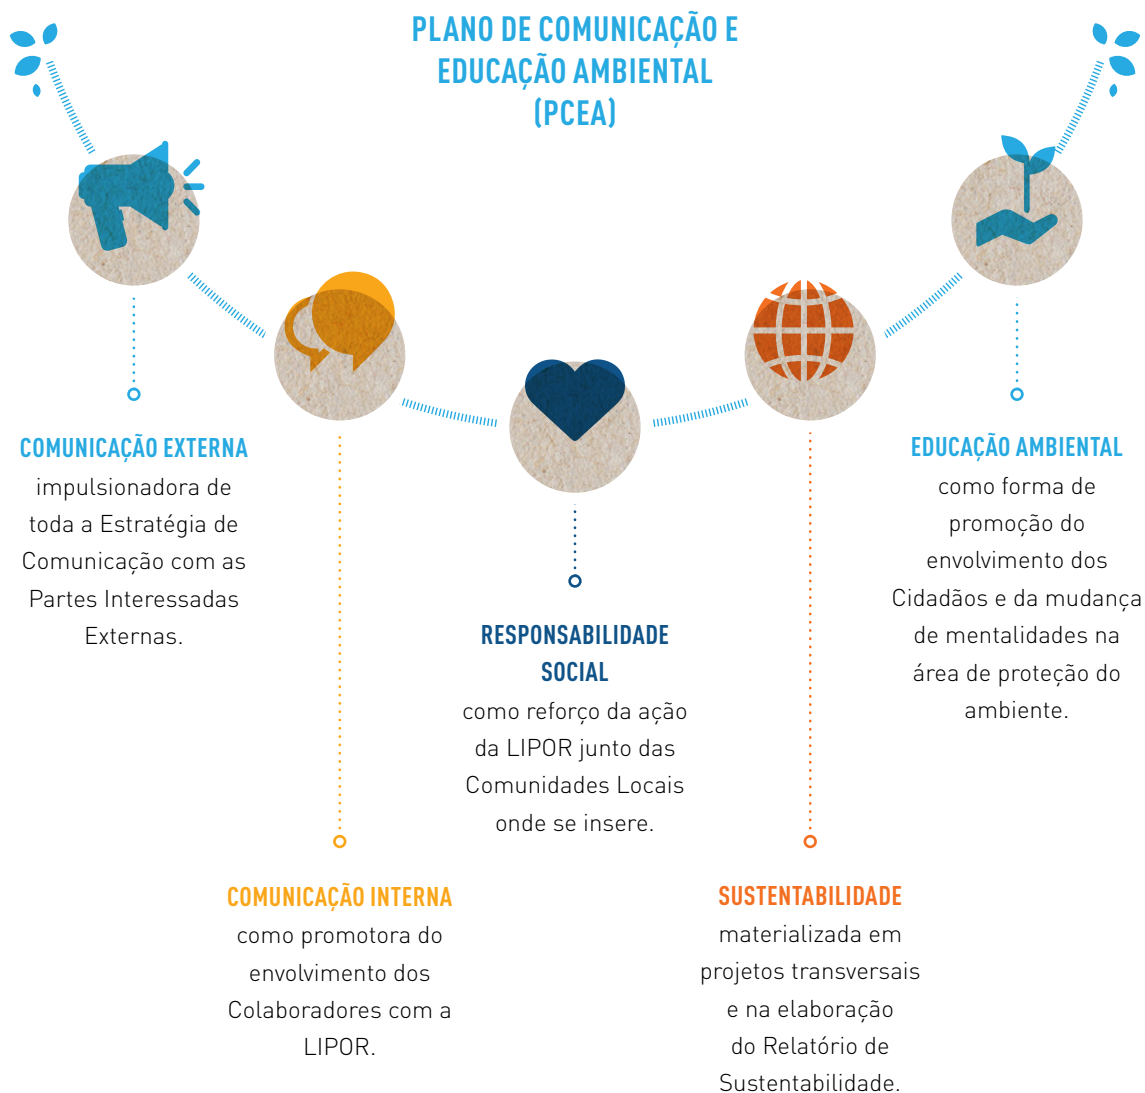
PLANO DE COMUNICAÇÃO E EDUCAÇÃO AMBIENTAL (PCEA)

COMUNICAÇÃO EXTERNA
impulsionadora de toda a Estratégia de Comunicação com as Partes Interessadas Externas.

EDUCAÇÃO AMBIENTAL
como forma de promoção do envolvimento dos Cidadãos e da mudança de mentalidades na área de proteção do ambiente.

RESPONSABILIDADE SOCIAL
como reforço da ação da LIPOR junto das Comunidades Locais onde se insere.

COMUNICAÇÃO INTERNA
como promotora do envolvimento dos Colaboradores com a LIPOR.

SUSTENTABILIDADE
materializada em projetos transversais e na elaboração do Relatório de Sustentabilidade.